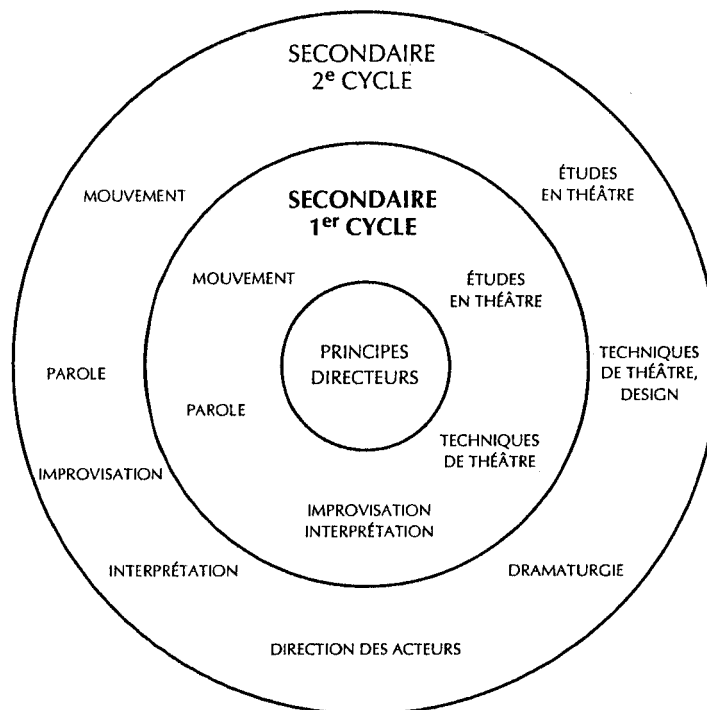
SECONDAIRE
2$^{e}$ CYCLE

MOUVEMENT

ÉTUDES EN THÉÂTRE

SECONDAIRE
1$^{er}$ CYCLE

MOUVEMENT

ÉTUDES EN THÉÂTRE

PRINCIPES DIRECTEURS

PAROLE

PAROLE

TECHNIQUES DE THÉÂTRE, DESIGN

TECHNIQUES DE THÉÂTRE

IMPROVISATION

IMPROVISATION
INTERPRÉTATION

INTERPRÉTATION

DRAMATURGIE

DIRECTION DES ACTEURS